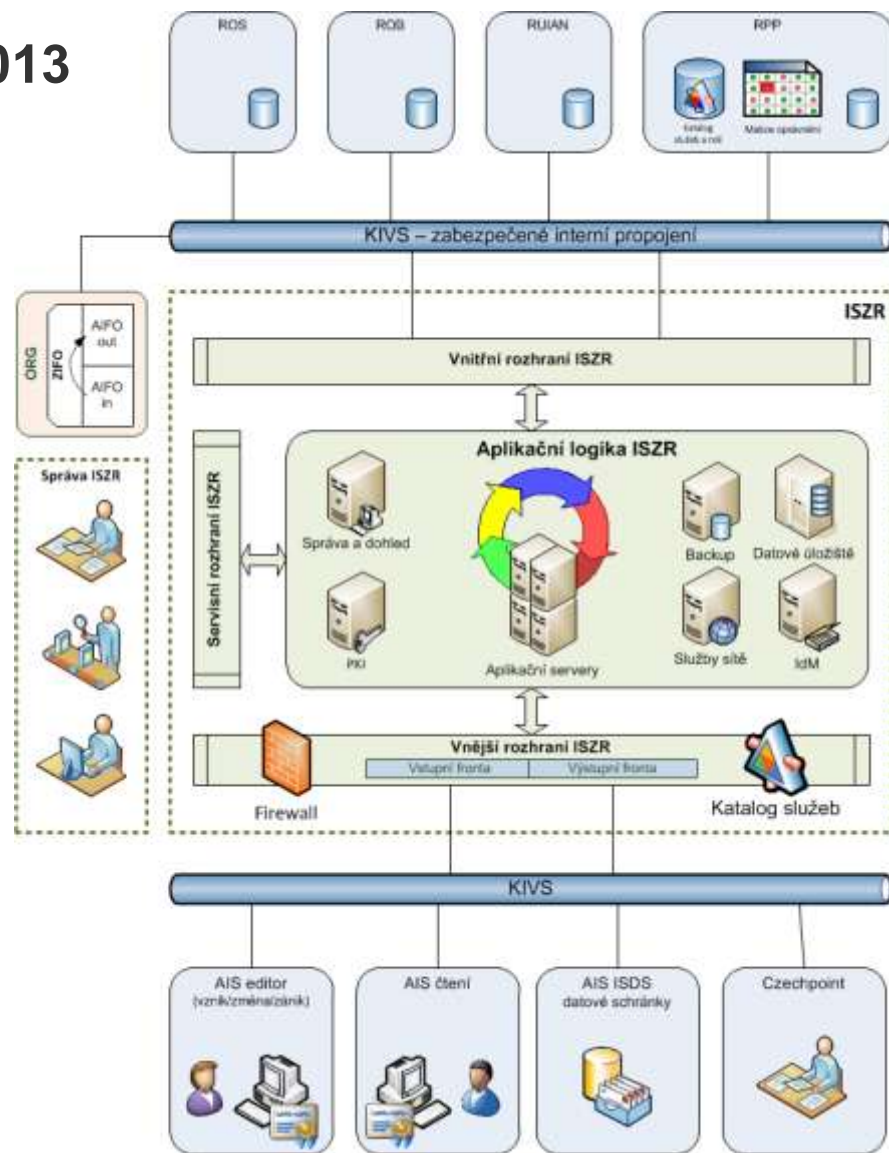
013

ROS

ROB

RUIAN

RPP

Katalog služeb a rolí

Matice oprávnění

KIVS – zabezpečené interní propojení

ORG

ZIFO

AIFO out

AIFO in

ISZR

Vnitřní rozhraní ISZR

Správa ISZR

Servisní rozhraní ISZR

Aplikační logika ISZR

Správa a dohled

PKI

Aplikační servery

Backup

Datové úložiště

Služby sítě

IdM

Vnější rozhraní ISZR

Vstupní fronta

Výstupní fronta

Firewall

Katalog služeb

KIVS

AIS editor (vznik/změna/zánik)

AIS čtení

AIS ISDS datové schránky

Czechpoint